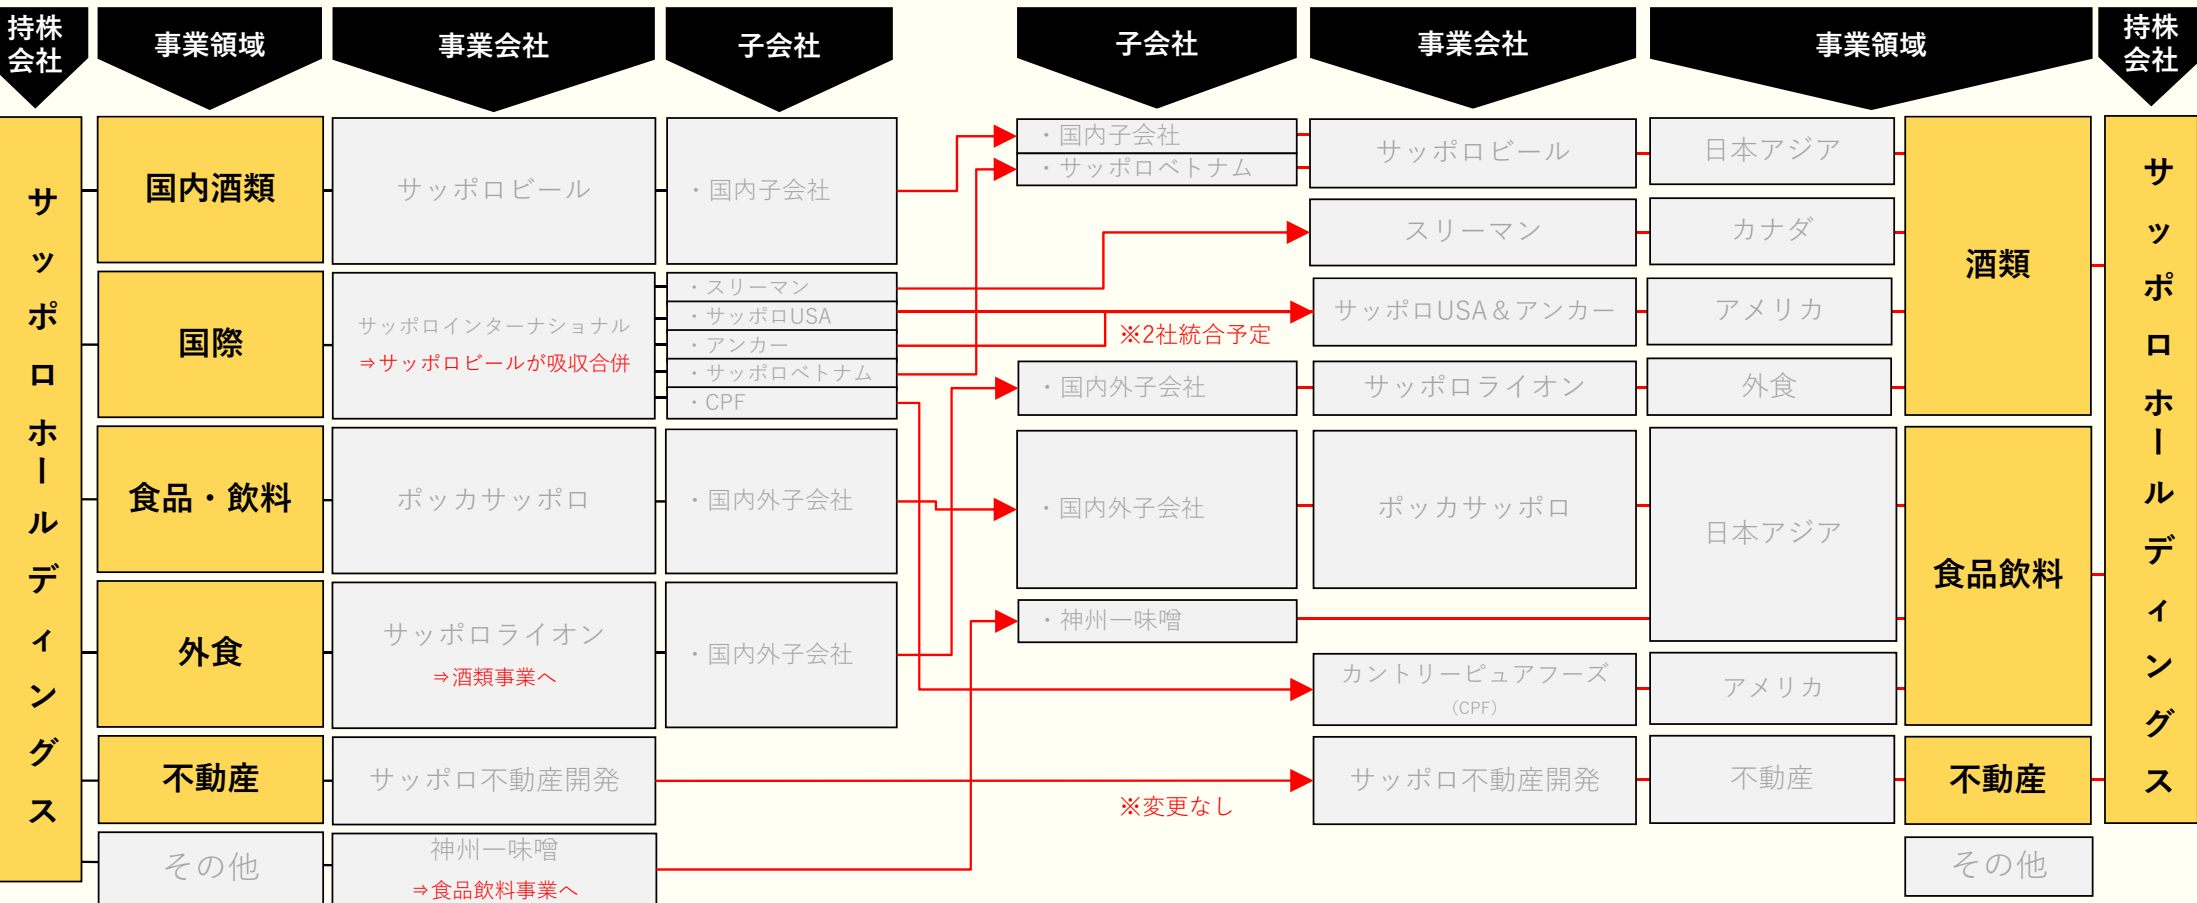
持株会社

事業領域

事業会社

子会社

サッポロホールディングス

国内酒類

サッポロビール

・国内子会社

国際

サッポロインターナショナル
⇒サッポロビールが吸収合併

・スリーマン
・サッポロUSA
・アンカー
・サッポロベトナム
・CPF

食品・飲料

ポッカサッポロ

・国内外子会社

外食

サッポロライオン
⇒酒類事業へ

・国内外子会社

不動産

サッポロ不動産開発

その他

神州一味噌
⇒食品飲料事業へ

※2社統合予定

※変更なし

子会社

事業会社

事業領域

持株会社

・国内子会社
・サッポロベトナム

サッポロビール

日本アジア

スリーマン

カナダ

サッポロUSA＆アンカー

アメリカ

・国内外子会社

サッポロライオン

外食

酒類

・国内外子会社

ポッカサッポロ

日本アジア

・神州一味噌

カントリーピュアフーズ
（CPF）

アメリカ

食品飲料

サッポロ不動産開発

不動産

不動産

その他

サッポロホールディングス